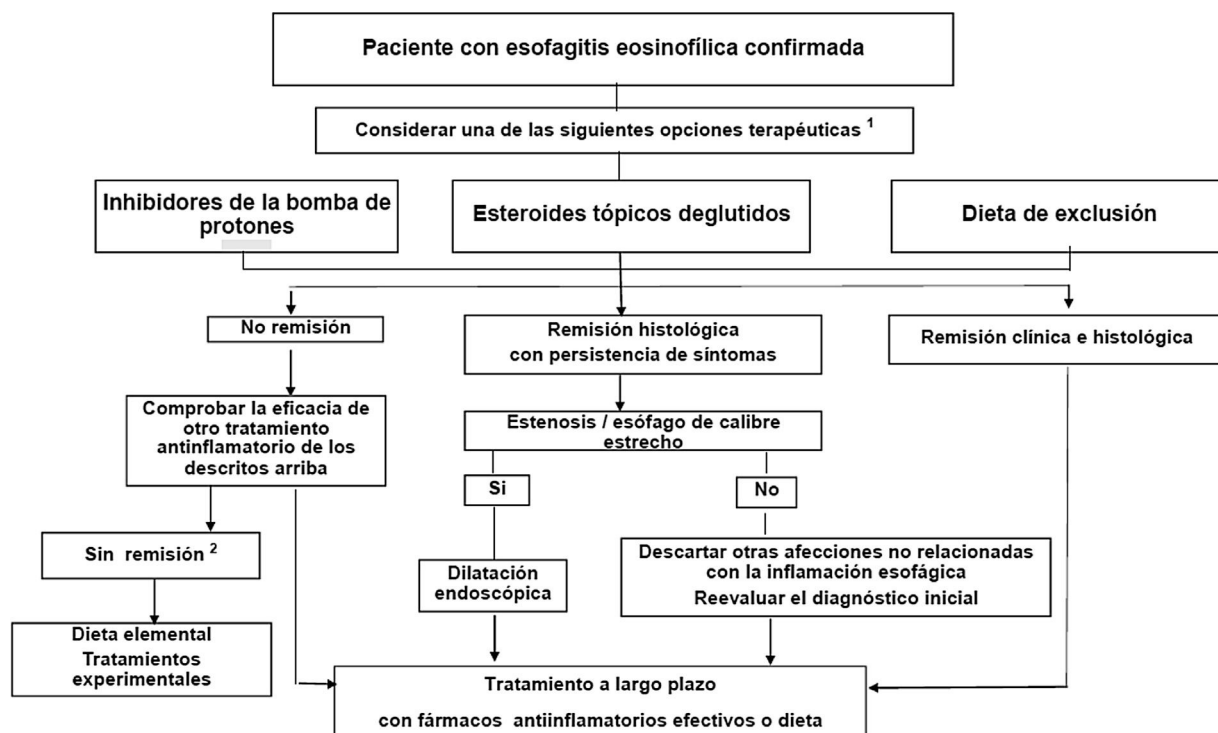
Paciente con esofagitis eosinofílica confirmada

Considerar una de las siguientes opciones terapéuticas $^1$

Inhibidores de la bomba de protones

Esteroides tópicos deglutidos

Dieta de exclusión

No remisión

Remisión histológica con persistencia de síntomas

Remisión clínica e histológica

Comprobar la eficacia de otro tratamiento antinflamatorio de los descritos arriba

Estenosis / esófago de calibre estrecho

Si

No

Sin remisión $^2$

Dilatación endoscópica

Descartar otras afecciones no relacionadas con la inflamación esofágica
Reevaluar el diagnóstico inicial

Dieta elemental
Tratamientos experimentales

Tratamiento a largo plazo
con fármacos antiinflamatorios efectivos o dieta